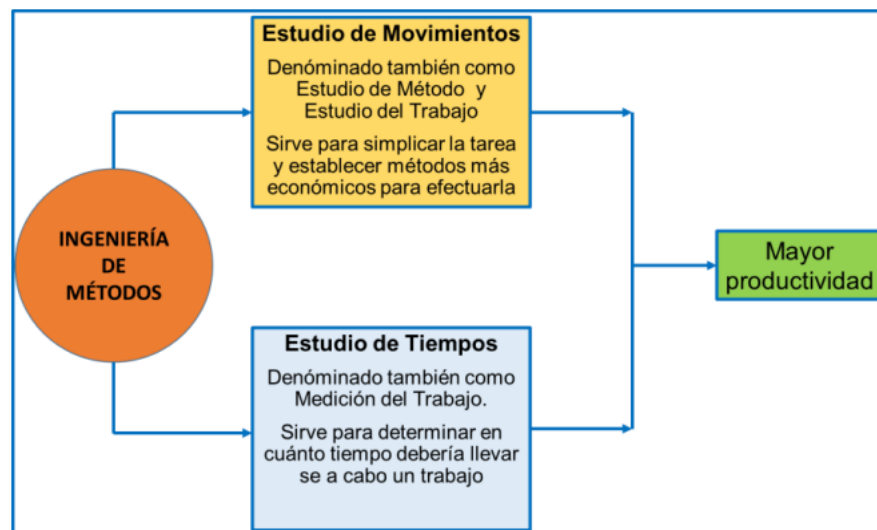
Estudio de Movimientos

Denóminado también como Estudio de Método y Estudio del Trabajo

Sirve para simplicar la tarea y establecer métodos más económicos para efectuarla

INGENIERÍA DE MÉTODOS

Mayor productividad

Estudio de Tiempos

Denóminado también como Medición del Trabajo.

Sirve para determinar en cuánto tiempo debería llevar se a cabo un trabajo